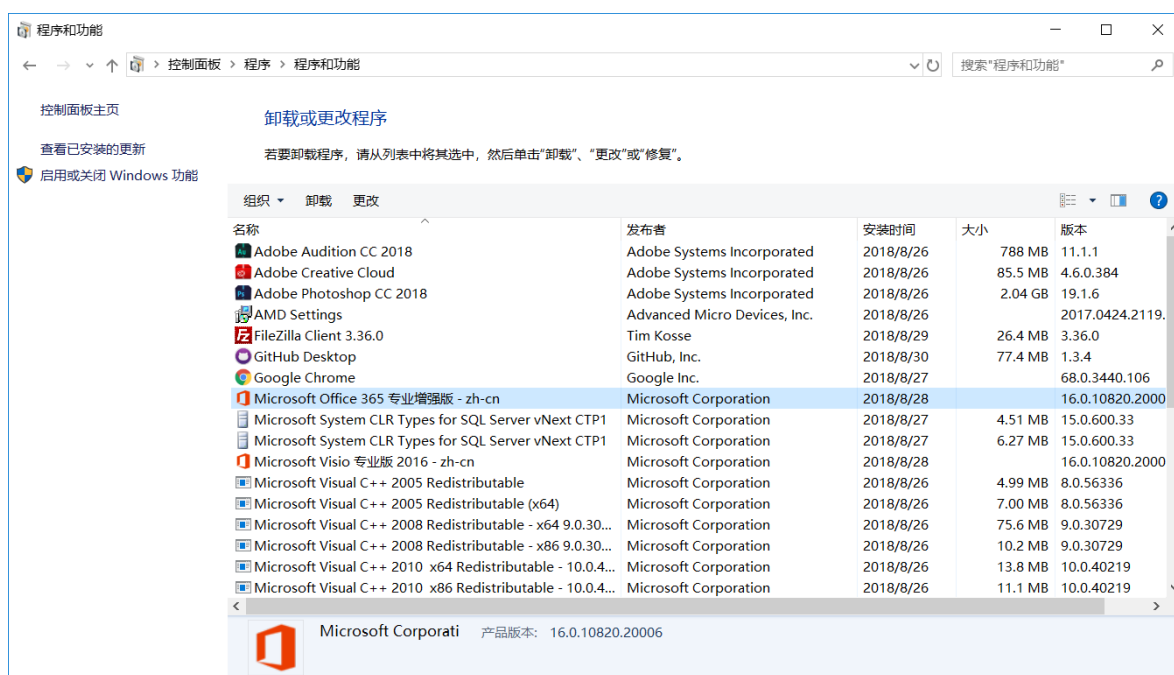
程序和功能

控制面板 > 程序 > 程序和功能

搜索"程序和功能"

控制面板主页

查看已安装的更新

启用或关闭 Windows 功能

卸载或更改程序

若要卸载程序，请从列表中将其选中，然后单击"卸载"、"更改"或"修复"。

组织 ▾ 卸载 更改

| 名称 | 发布者 | 安装时间 | 大小 | 版本 |
|---|---|---|---|---|
| Adobe Audition CC 2018 | Adobe Systems Incorporated | 2018/8/26 | 788 MB | 11.1.1 |
| Adobe Creative Cloud | Adobe Systems Incorporated | 2018/8/26 | 85.5 MB | 4.6.0.384 |
| Adobe Photoshop CC 2018 | Adobe Systems Incorporated | 2018/8/26 | 2.04 GB | 19.1.6 |
| AMD Settings | Advanced Micro Devices, Inc. | 2018/8/26 | | 2017.0424.2119. |
| FileZilla Client 3.36.0 | Tim Kosse | 2018/8/29 | 26.4 MB | 3.36.0 |
| GitHub Desktop | GitHub, Inc. | 2018/8/30 | 77.4 MB | 1.3.4 |
| Google Chrome | Google Inc. | 2018/8/27 | | 68.0.3440.106 |
| Microsoft Office 365 专业增强版 - zh-cn | Microsoft Corporation | 2018/8/28 | | 16.0.10820.2000 |
| Microsoft System CLR Types for SQL Server vNext CTP1 | Microsoft Corporation | 2018/8/27 | 4.51 MB | 15.0.600.33 |
| Microsoft System CLR Types for SQL Server vNext CTP1 | Microsoft Corporation | 2018/8/27 | 6.27 MB | 15.0.600.33 |
| Microsoft Visio 专业版 2016 - zh-cn | Microsoft Corporation | 2018/8/28 | | 16.0.10820.2000 |
| Microsoft Visual C++ 2005 Redistributable | Microsoft Corporation | 2018/8/26 | 4.99 MB | 8.0.56336 |
| Microsoft Visual C++ 2005 Redistributable (x64) | Microsoft Corporation | 2018/8/26 | 7.00 MB | 8.0.56336 |
| Microsoft Visual C++ 2008 Redistributable - x64 9.0.30... | Microsoft Corporation | 2018/8/26 | 75.6 MB | 9.0.30729 |
| Microsoft Visual C++ 2008 Redistributable - x86 9.0.30... | Microsoft Corporation | 2018/8/26 | 10.2 MB | 9.0.30729 |
| Microsoft Visual C++ 2010 x64 Redistributable - 10.0.4... | Microsoft Corporation | 2018/8/26 | 13.8 MB | 10.0.40219 |
| Microsoft Visual C++ 2010 x86 Redistributable - 10.0.4... | Microsoft Corporation | 2018/8/26 | 11.1 MB | 10.0.40219 |

Microsoft Corporati 产品版本: 16.0.10820.20006